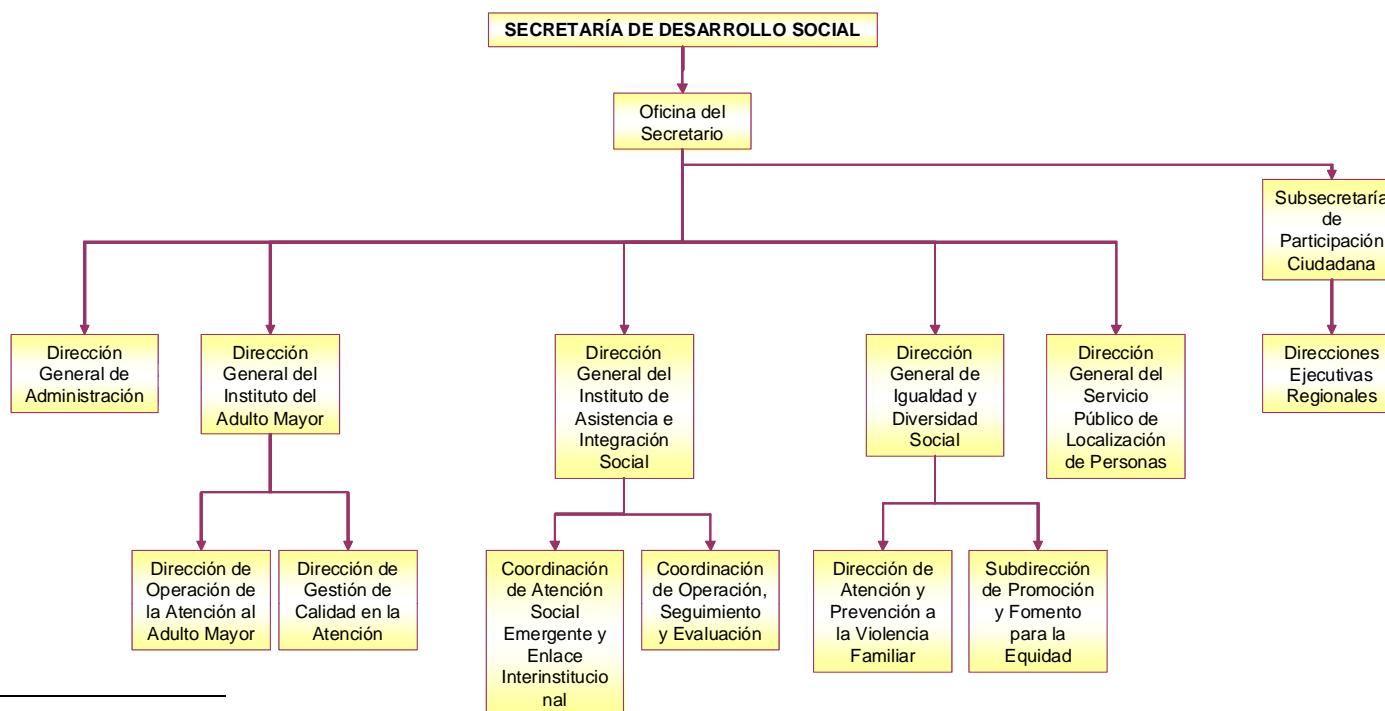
SECRETARÍA DE DESARROLLO SOCIAL

Oficina del Secretario

Subsecretaría de Participación Ciudadana

Dirección General de Administración

Dirección General del Instituto del Adulto Mayor

Dirección General del Instituto de Asistencia e Integración Social

Dirección General de Igualdad y Diversidad Social

Dirección General del Servicio Público de Localización de Personas

Direcciones Ejecutivas Regionales

Dirección de Operación de la Atención al Adulto Mayor

Dirección de Gestión de Calidad en la Atención

Coordinación de Atención Social Emergente y Enlace Interinstitucio nal

Coordinación de Operación, Seguimiento y Evaluación

Dirección de Atención y Prevención a la Violencia Familiar

Subdirección de Promoción y Fomento para la Equidad